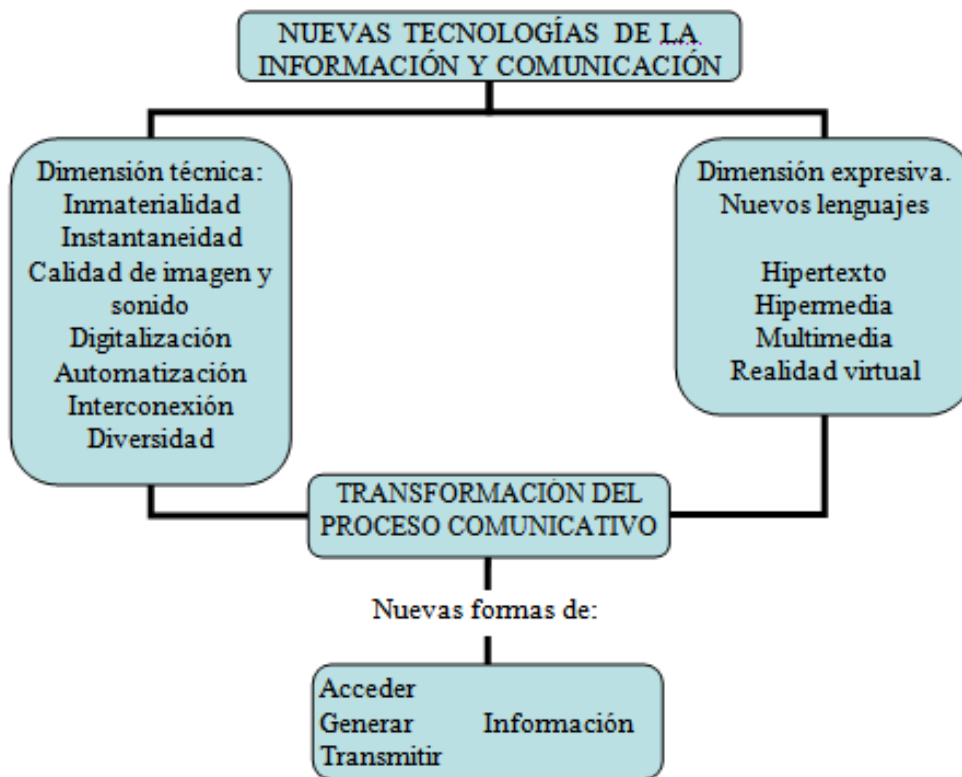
NUEVAS TECNOLOGÍAS DE LA INFORMACIÓN Y COMUNICACIÓN

Dimensión técnica:
Inmaterialidad
Instantaneidad
Calidad de imagen y sonido
Digitalización
Automatización
Interconexión
Diversidad

Dimensión expresiva.
Nuevos lenguajes

Hipertexto
Hipermedia
Multimedia
Realidad virtual

TRANSFORMACIÓN DEL PROCESO COMUNICATIVO

Nuevas formas de:

Acceder
Generar
Transmitir
Información